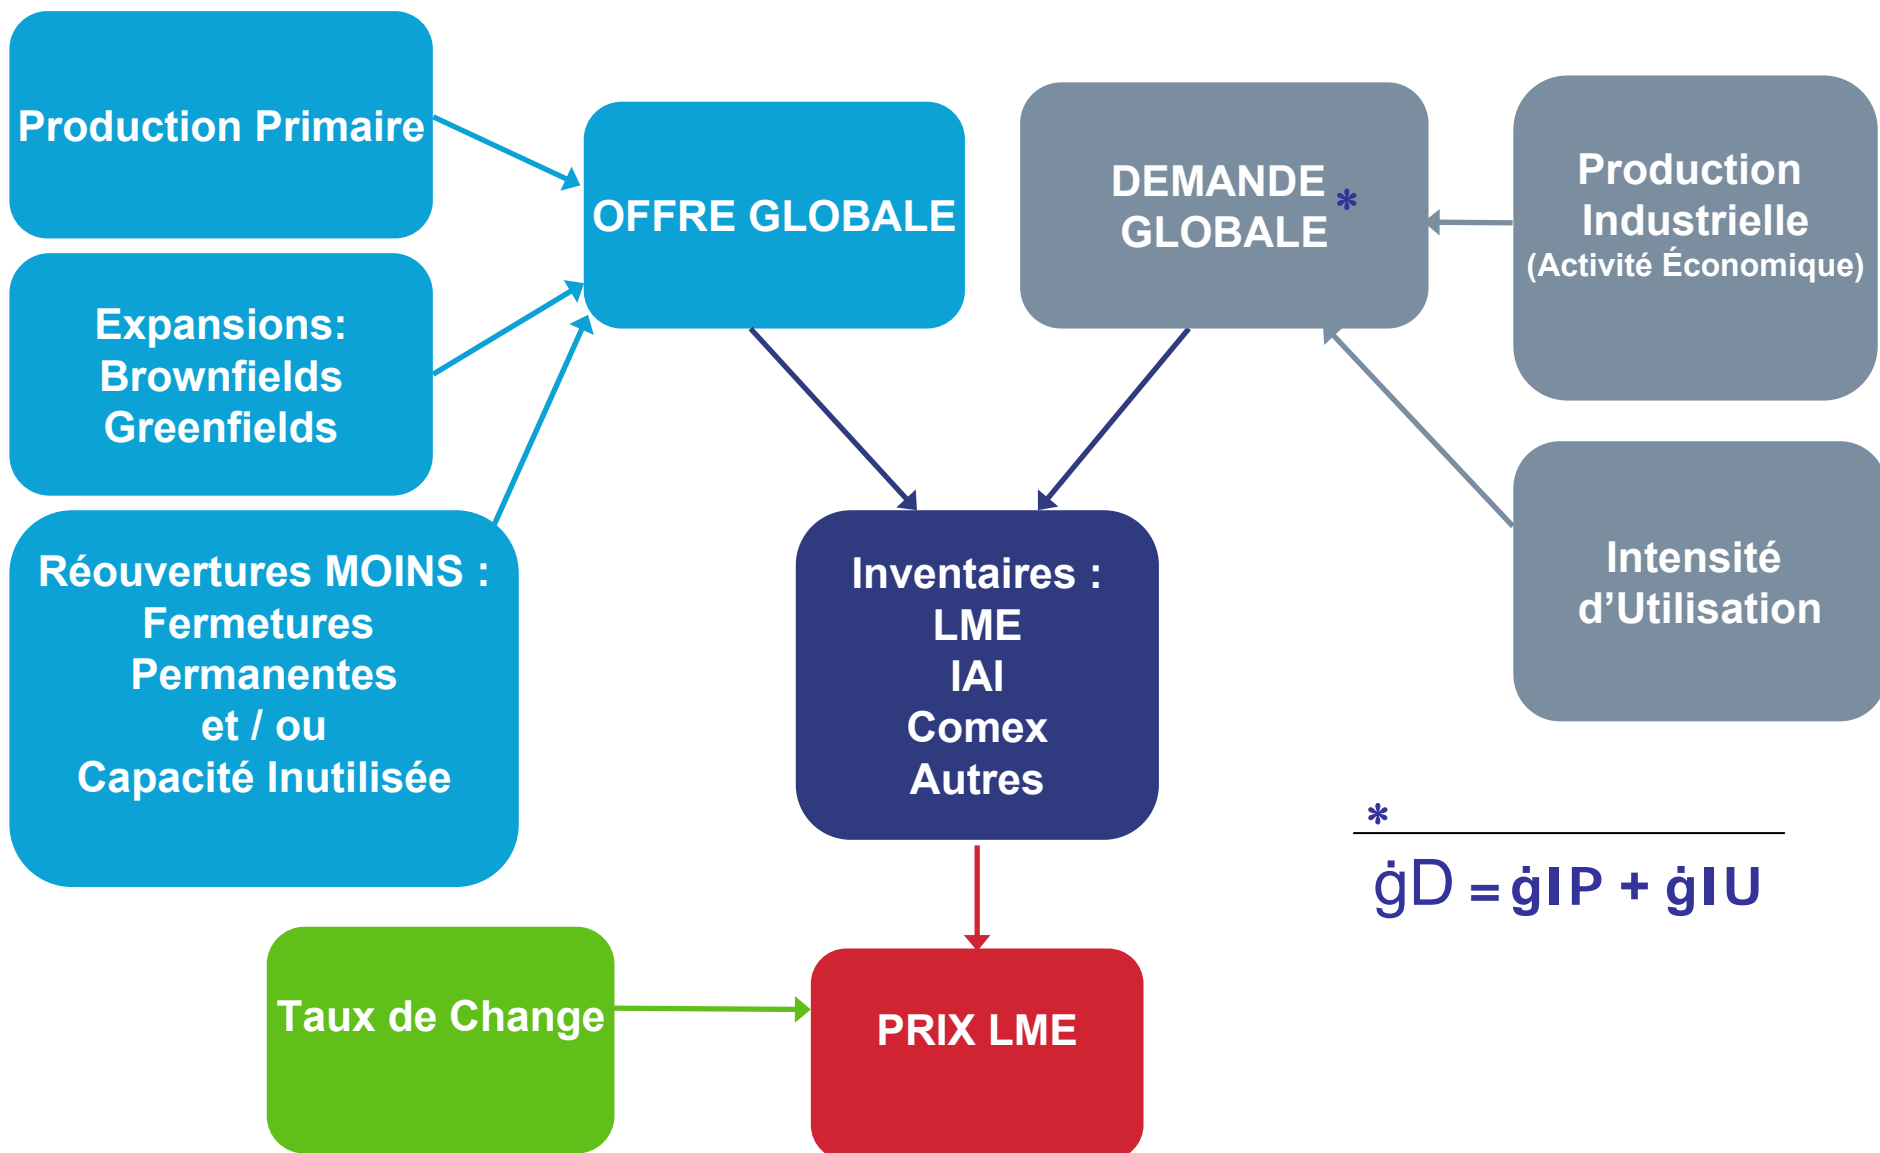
Production Primaire

Expansions:
Brownfields
Greenfields

Réouvertures MOINS :
Fermetures
Permanentes
et / ou
Capacité Inutilisée

OFFRE GLOBALE

DEMANDE GLOBALE *

Production Industrielle
(Activité Économique)

Intensité d'Utilisation

Inventaires :
LME
IAI
Comex
Autres

*

$\dot{g}D = \dot{g}IP + \dot{g}IU$

Taux de Change

PRIX LME